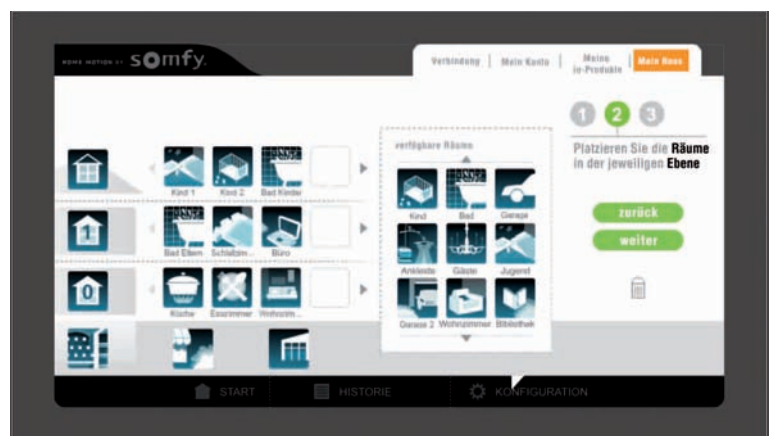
HOME MOTION BY somfy.

Verbindung | Mein Konto | Meine io-Produkte | Mein Haus

1 2 3

Platzieren Sie die Räume in der jeweiligen Ebene

zurück

weiter

1

0

Kind 1 Kind 2 Bad Kinder

Bad Eltern Schlafzim... Büro

Küche Esszimmer Wohnzim...

verfügbare Räume

Kind Bad Garage

Ankleide Gäste Jugend

Garage 2 Wohnzimmer Bibliothek

START HISTORIE KONFIGURATION